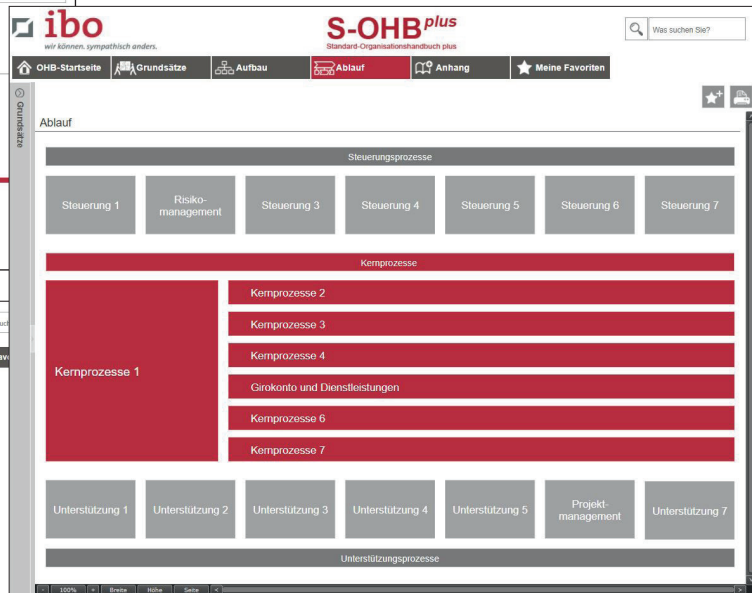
ibo
wir können. sympathisch anders.

S-OHB plus
Standard-Organisationshandbuch plus

Was suchen Sie?

OHB-Startseite | Grundsätze | Aufbau | Ablauf | Anhang | Meine Favoriten

Grundsätze

Ablauf

Steuerungsprozesse

Steuerung 1 | Risikomanagement | Steuerung 3 | Steuerung 4 | Steuerung 5 | Steuerung 6 | Steuerung 7

Kernprozesse

Kernprozesse 1

Kernprozesse 2

Kernprozesse 3

Kernprozesse 4

Girokonto und Dienstleistungen

Kernprozesse 6

Kernprozesse 7

Unterstützung 1 | Unterstützung 2 | Unterstützung 3 | Unterstützung 4 | Unterstützung 5 | Projektmanagement | Unterstützung 7

Unterstützungsprozesse

100% | Breite | Höhe | Seite